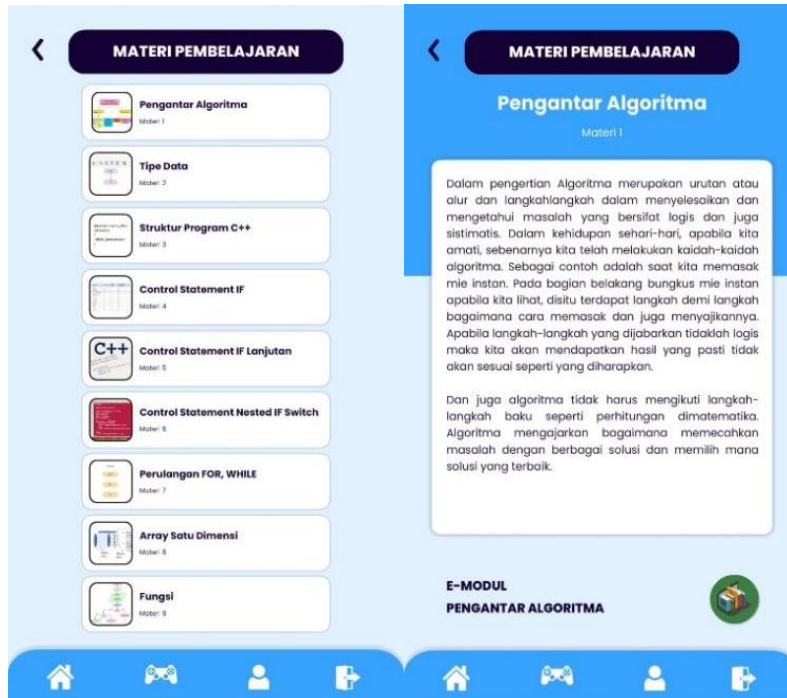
MATERI PEMBELAJARAN

Pengantar Algoritma
Materi 1

Tipe Data
Materi 2

Struktur Program C++
Materi 3

Control Statement IF
Materi 4

C++
Control Statement IF Lanjutan
Materi 5

Control Statement Nested IF Switch
Materi 6

Perulangan FOR, WHILE
Materi 7

Array Satu Dimensi
Materi 8

Fungsi
Materi 9

MATERI PEMBELAJARAN

Pengantar Algoritma
Materi 1

Dalam pengertian Algoritma merupakan urutan atau alur dan langkahlangkah dalam menyelesaikan dan mengetahui masalah yang bersifat logis dan juga sistimatis. Dalam kehidupan sehari-hari, apabila kita amati, sebenarnya kita telah melakukan kaidah-kaidah algoritma. Sebagai contoh adalah saat kita memasak mie instan. Pada bagian belakang bungkus mie instan apabila kita lihat, disitu terdapat langkah demi langkah bagaimana cara memasak dan juga menyajikannya. Apabila langkah-langkah yang dijabarkan tidaklah logis maka kita akan mendapatkan hasil yang pasti tidak akan sesuai seperti yang diharapkan.

Dan juga algoritma tidak harus mengikuti langkah-langkah baku seperti perhitungan dimatematika. Algoritma mengajarkan bagaimana memecahkan masalah dengan berbagai solusi dan memilih mana solusi yang terbaik.

E-MODUL
PENGANTAR ALGORITMA